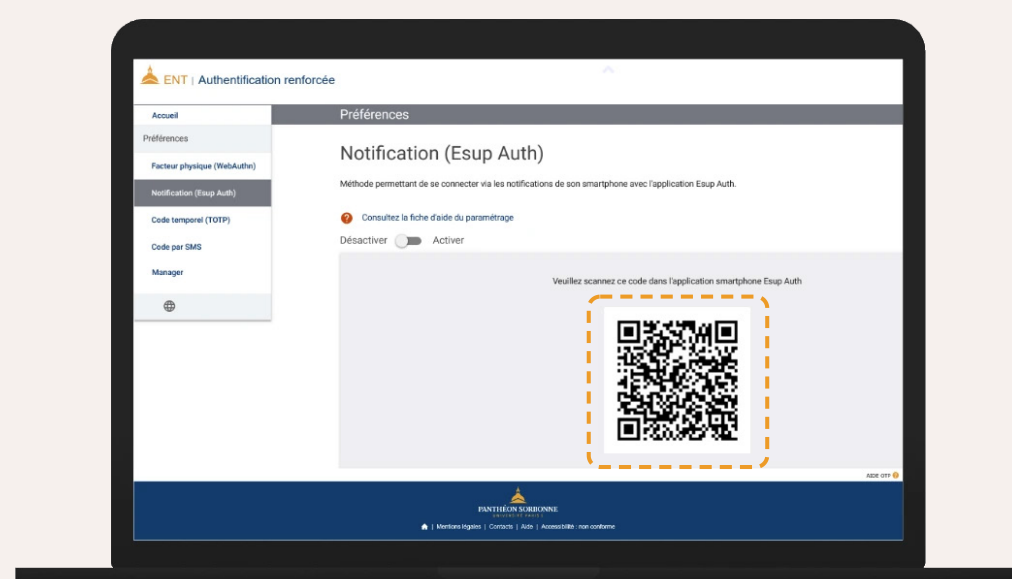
ENT | Authentification renforcée

Accueil

Préférences

Facteur physique (WebAuthn)

Notification (Esup Auth)

Code temporel (TOTP)

Code par SMS

Manager

Préférences

Notification (Esup Auth)

Méthode permettant de se connecter via les notifications de son smartphone avec l'application Esup Auth.

Consultez la fiche d'aide du paramétrage

Désactiver Activer

Veuillez scannez ce code dans l'application smartphone Esup Auth

AIDE OTP

PANTHÉON SORBONNE
UNIVERSITÉ PARIS 1

| Mentions légales | Contacts | Aide | Accessibilité : non conforme